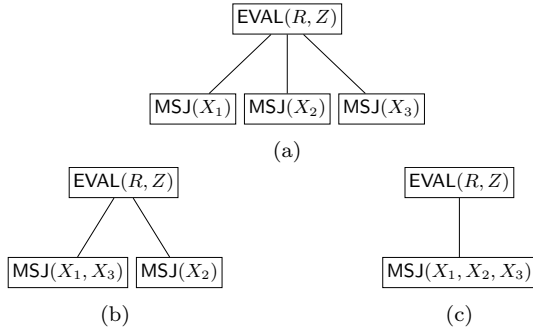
$\mathsf{EVAL}(R, Z)$

$\mathsf{MSJ}(X_1)$ $\mathsf{MSJ}(X_2)$ $\mathsf{MSJ}(X_3)$

(a)

$\mathsf{EVAL}(R, Z)$

$\mathsf{MSJ}(X_1, X_3)$ $\mathsf{MSJ}(X_2)$

(b)

$\mathsf{EVAL}(R, Z)$

$\mathsf{MSJ}(X_1, X_2, X_3)$

(c)